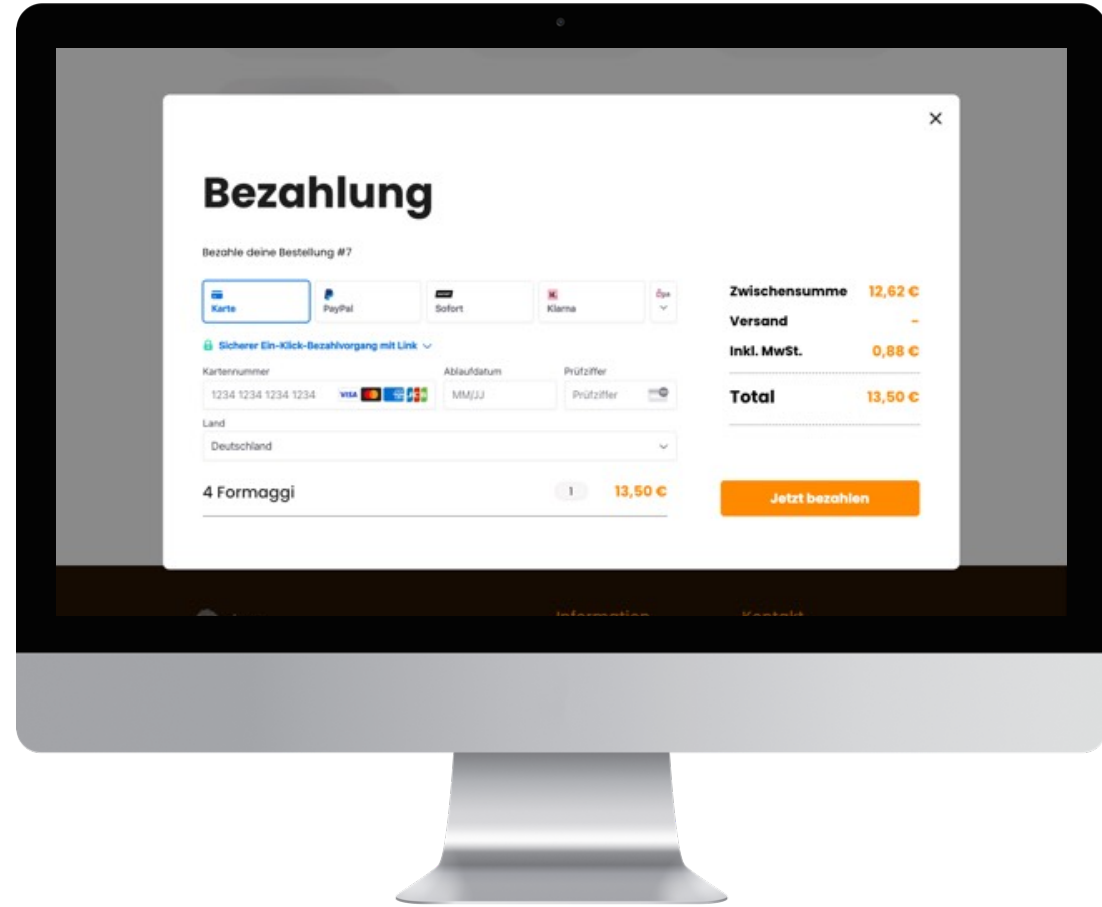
×

Bezahlung

Bezahle deine Bestellung #7

Karte
PayPal
Sofort
Klarna
Eps

Sicherer Ein-Klick-Bezahlvorgang mit Link

Kartennummer
1234 1234 1234 1234
VISA
Ablaufdatum
MM/JJ
Prüfziffer
Prüfziffer

Land
Deutschland

4 Formaggi 1 13,50 €

| Zwischensumme | 12,62 € |
|---|---|
| Versand | - |
| Inkl. MwSt. | 0,88 € |
| Total | 13,50 € |

Jetzt bezahlen

Information
Kontakt